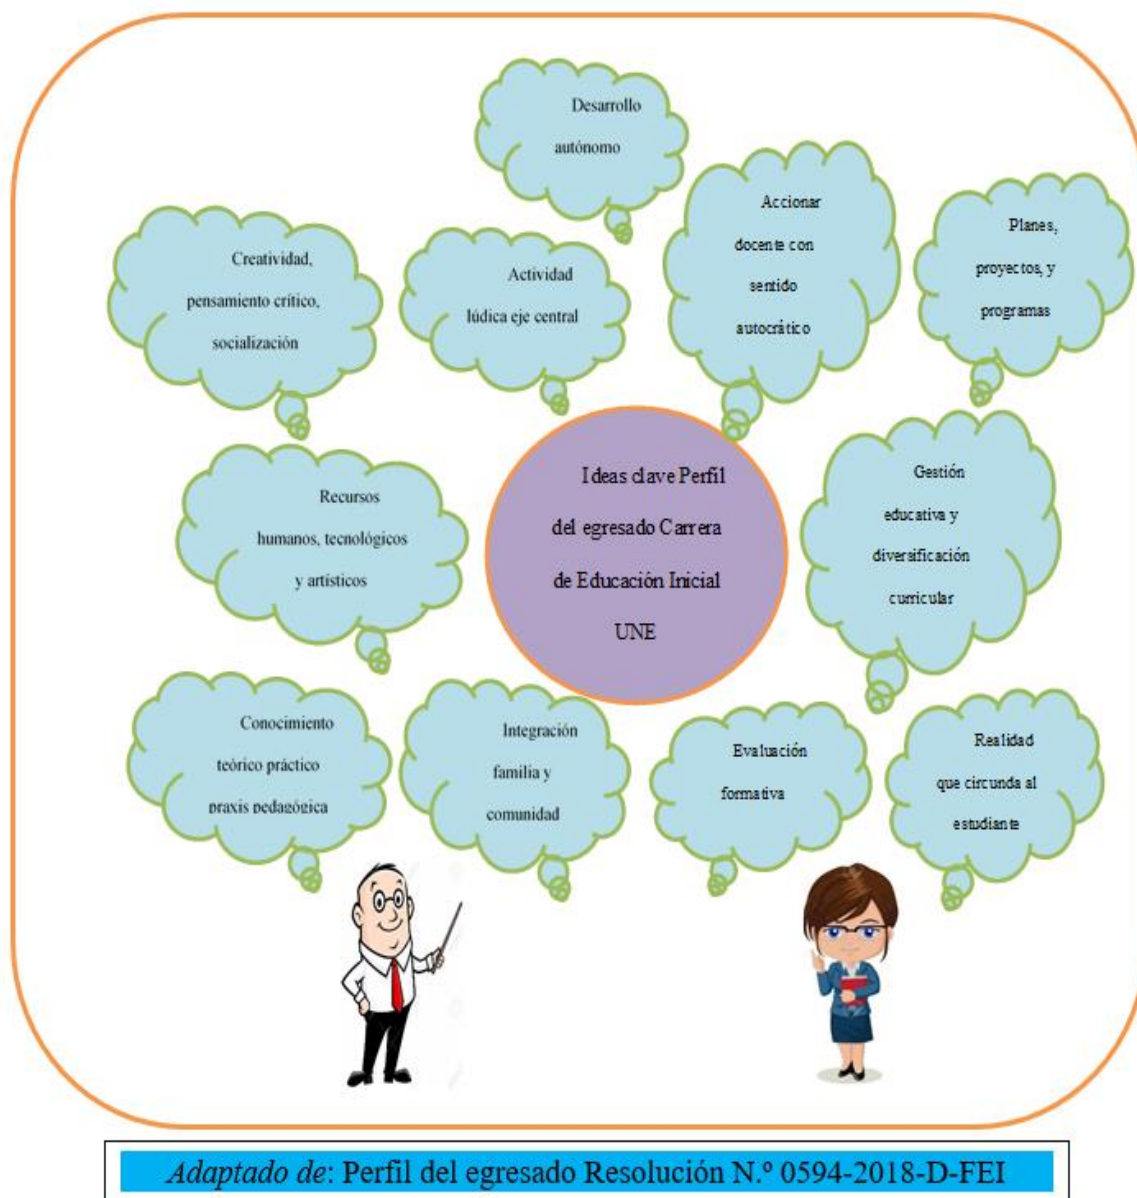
Desarrollo autónomo

Creatividad, pensamiento crítico, socialización

Actividad lúdica eje central

Accionar docente con sentido autocrático

Planes, proyectos, y programas

Ideas clave Perfil del egresado Carrera de Educación Inicial UNE

Recursos humanos, tecnológicos y artísticos

Gestión educativa y diversificación curricular

Conocimiento teórico práctico praxis pedagógica

Integración familia y comunidad

Evaluación formativa

Realidad que circunda al estudiante

Adaptado de: Perfil del egresado Resolución N.º 0594-2018-D-FEI